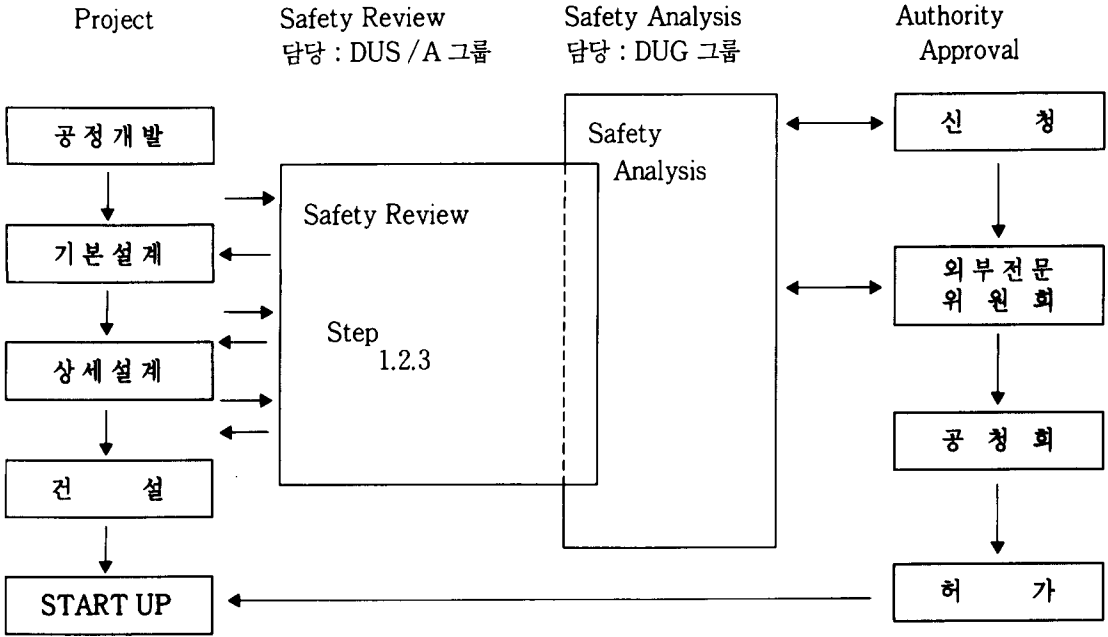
Project

Safety Review
담당 : DUS / A 그룹

Safety Analysis
담당 : DUG 그룹

Authority
Approval

공정개발

기본설계

상세설계

건 설

START UP

Safety Review

Step
1.2.3

Safety
Analysis

신 청

외부전문
위 원 회

공 청 회

허 가